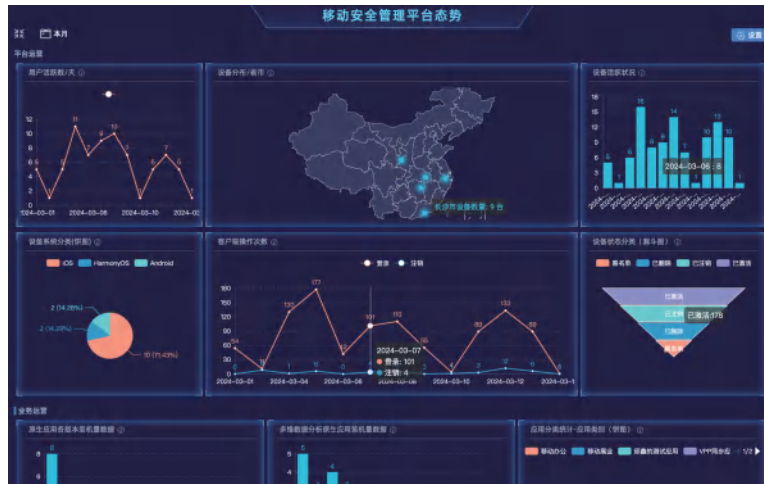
本月

移动安全管理平台态势

设置

平台运营

用户活跃数/天

12
10
8
6
4
2
0

6
1
5
11
7
9
10
7
1
6
7
1

2024-03-01
2024-03-06
2024-03-10
2024-03

设备分布/省市

长沙市设备数量: 9台

设备活跃状况

16
14
12
10
8
6
4
2
0

5
1
6
16
8
9
14
7
1
10
13
7
1

2024-03-06 : 8

设备系统分类(饼图)

iOS
HarmonyOS
Android

2 (14.29%)
2 (14.29%)
10 (71.43%)

客户端操作次数

登录
注销

180
150
120
90
60
30
0

54
10
133
177
41
101
113
56
4
98
133
89
1
1
11
6
12
9

2024-03-07
登录: 101
注销: 4

2024-03-01
2024-03-04
2024-03-06
2024-03-10
2024-03-12
2024-03-1

设备状态分类(漏斗图)

黑名单
已删除
已注销
已激活

已激活
已注销
已删除
黑名单

已激活:176

业务运营

原生应用各版本安装量数据

8
6

多维数据分析终生应用装机量数据

5
4

应用分类统计-应用类别(饼图)

移动办公
移动商业
设备的测试应用
VPN网关类

1/2